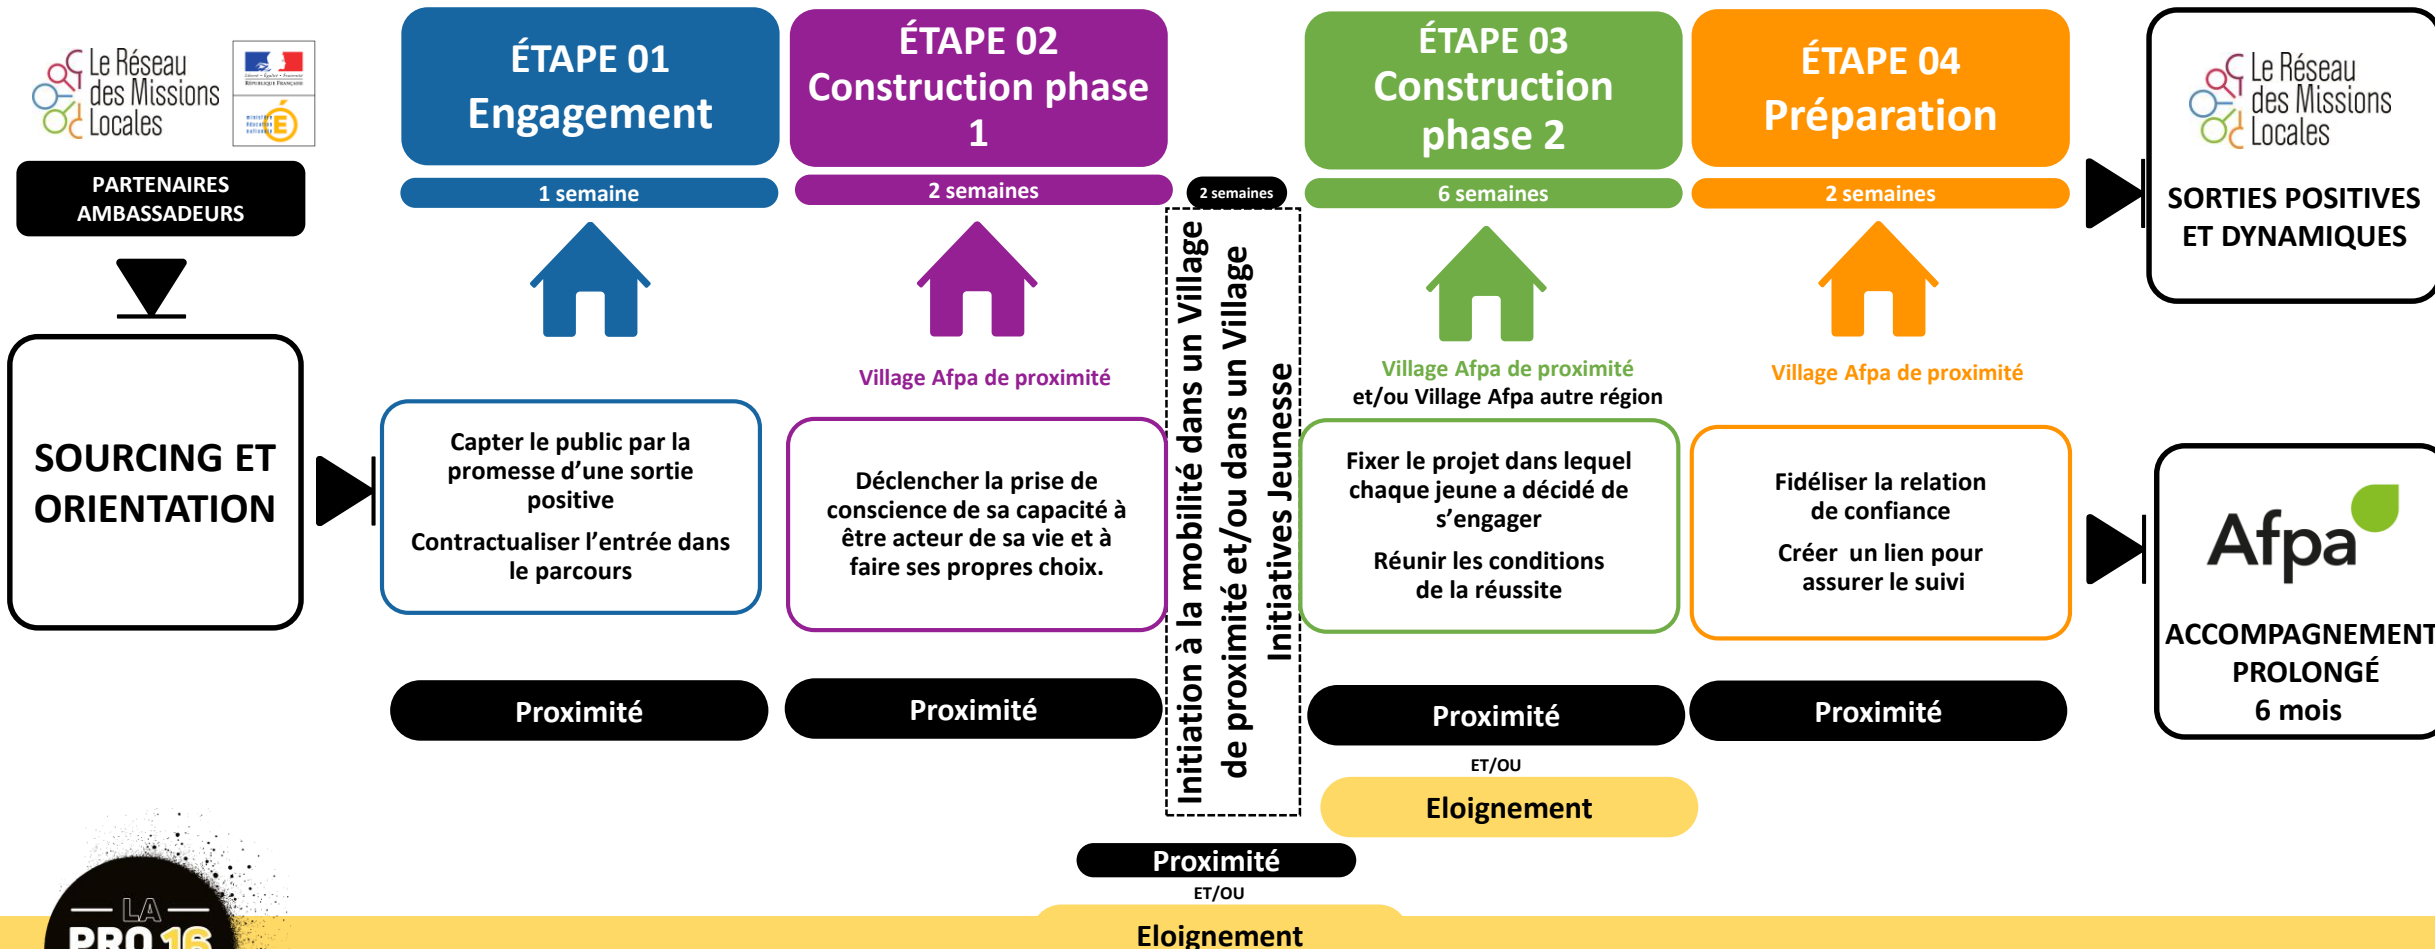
Le Réseau des Missions Locales

PARTENAIRES AMBASSADEURS

SOURCING ET ORIENTATION

ÉTAPE 01 Engagement

1 semaine

Capter le public par la promesse d'une sortie positive

Contractualiser l'entrée dans le parcours

Proximité

ÉTAPE 02 Construction phase 1

2 semaines

Village Afpa de proximité

Déclencher la prise de conscience de sa capacité à être acteur de sa vie et à faire ses propres choix.

Proximité

2 semaines

Initiation à la mobilité dans un Village de proximité et/ou dans un Village Initiatives Jeunesse

Proximité

ET/OU

Eloignement

ÉTAPE 03 Construction phase 2

6 semaines

Village Afpa de proximité et/ou Village Afpa autre région

Fixer le projet dans lequel chaque jeune a décidé de s'engager

Réunir les conditions de la réussite

Proximité

ET/OU

Eloignement

ÉTAPE 04 Préparation

2 semaines

Village Afpa de proximité

Fidéliser la relation de confiance

Créer un lien pour assurer le suivi

Proximité

Le Réseau des Missions Locales

SORTIES POSITIVES ET DYNAMIQUES

Afpa

ACCOMPAGNEMENT PROLONGÉ 6 mois

LA PRO 16